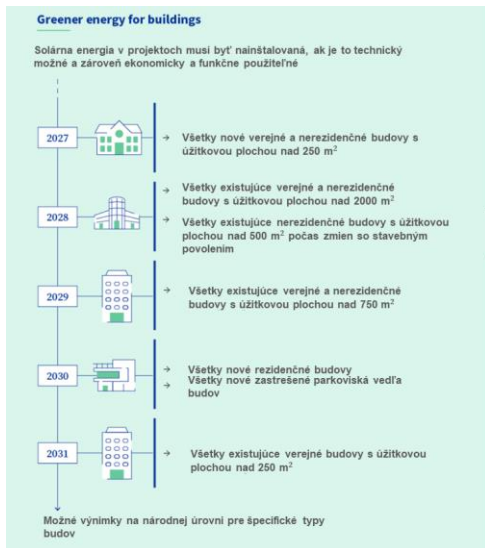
Greener energy for buildings

Solárna energia v projektoch musí byť nainštalovaná, ak je to technický možné a zároveň ekonomicky a funkčne použiteľné

2027

→ Všetky nové verejné a nerezidenčné budovy s úžitkovou plochou nad 250 m$^2$

2028

→ Všetky existujúce verejné a nerezidenčné budovy s úžitkovou plochou nad 2000 m$^2$

→ Všetky existujúce nerezidenčné budovy s úžitkovou plochou nad 500 m$^2$ počas zmien so stavebným povolením

2029

→ Všetky existujúce verejné a nerezidenčné budovy s úžitkovou plochou nad 750 m$^2$

2030

→ Všetky nové rezidenčné budovy

→ Všetky nové zastrešené parkoviská vedľa budov

2031

→ Všetky existujúce verejné budovy s úžitkovou plochou nad 250 m$^2$

Možné výnimky na národnej úrovni pre špecifické typy budov